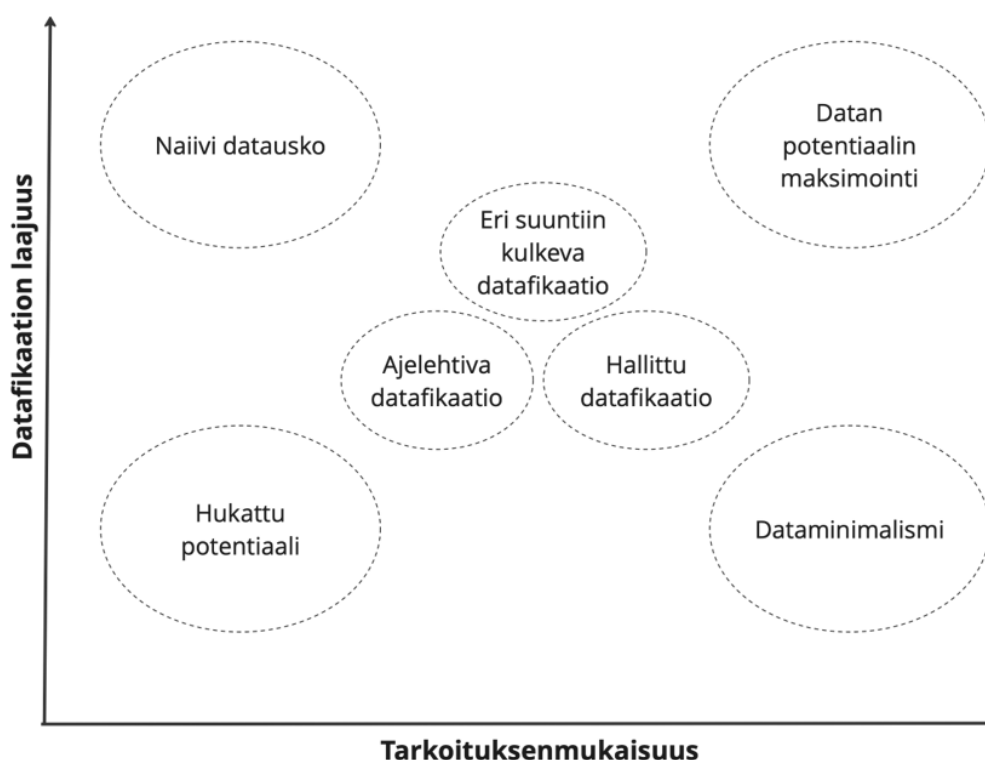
Datafikaation laajuus

Naiivi datausko

Datan potentiaalin maksimointi

Eri suuntiin kulkeva datafikaatio

Ajelehtiva datafikaatio

Hallittu datafikaatio

Hukattu potentiaali

Dataminimalismi

Tarkoituksenmukaisuus